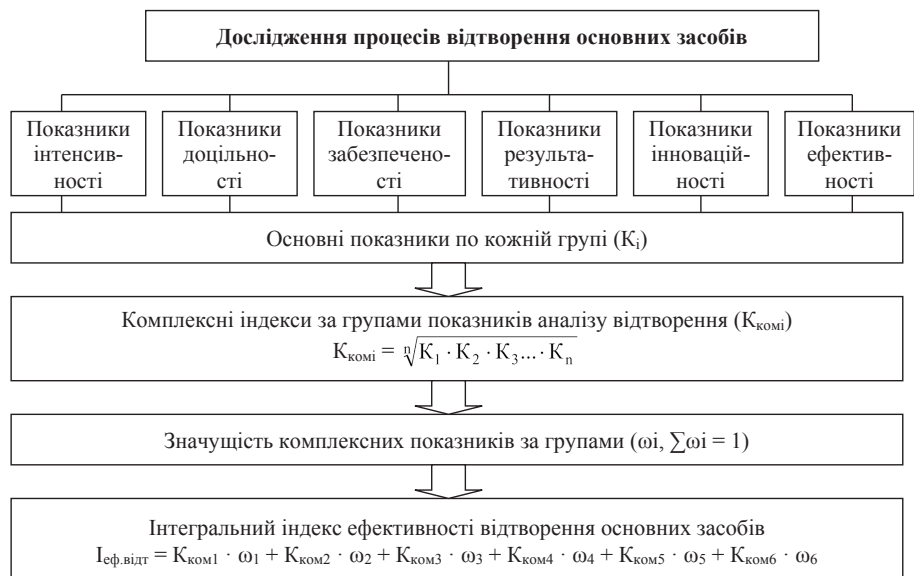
Дослідження процесів відтворення основних засобів

Показники інтенсивності

Показники доцільності

Показники забезпеченості

Показники результативності

Показники інноваційності

Показники ефективності

Основні показники по кожній групі ($K_i$)

Комплексні індекси за групами показників аналізу відтворення ($K_{комі}$)
$K_{комі} = \sqrt[n]{K_1 \cdot K_2 \cdot K_3 ... \cdot K_n}$

Значущість комплексних показників за групами ($\omega i$, $\sum \omega i = 1$)

Інтегральний індекс ефективності відтворення основних засобів
$I_{еф.відт} = K_{ком1} \cdot \omega_1 + K_{ком2} \cdot \omega_2 + K_{ком3} \cdot \omega_3 + K_{ком4} \cdot \omega_4 + K_{ком5} \cdot \omega_5 + K_{ком6} \cdot \omega_6$